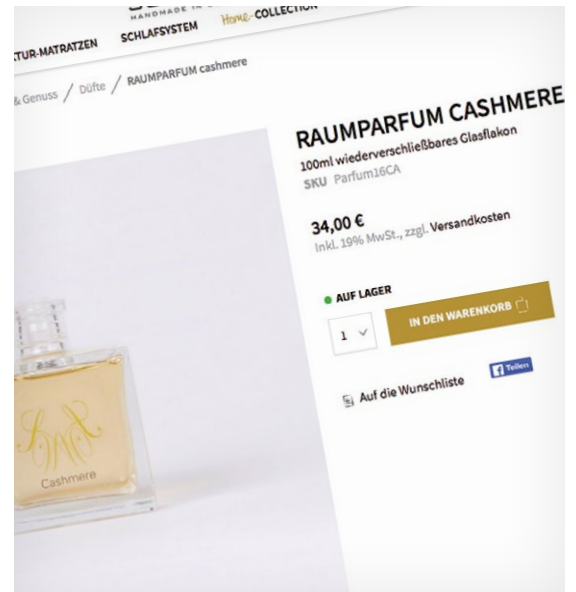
HANDMADE IN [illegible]
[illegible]TUR-MATRATZEN SCHLAFSYSTEM Home-COLLECTION

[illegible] & Genuss / Düfte / RAUMPARFUM cashmere

RAUMPARFUM CASHMERE
100ml wiederverschließbares Glasflakon
SKU Parfum16CA

34,00 €
Inkl. 19% MwSt., zzgl. Versandkosten

AUF LAGER
1
IN DEN WARENKORB

Teilen

Auf die Wunschliste

Cashmere